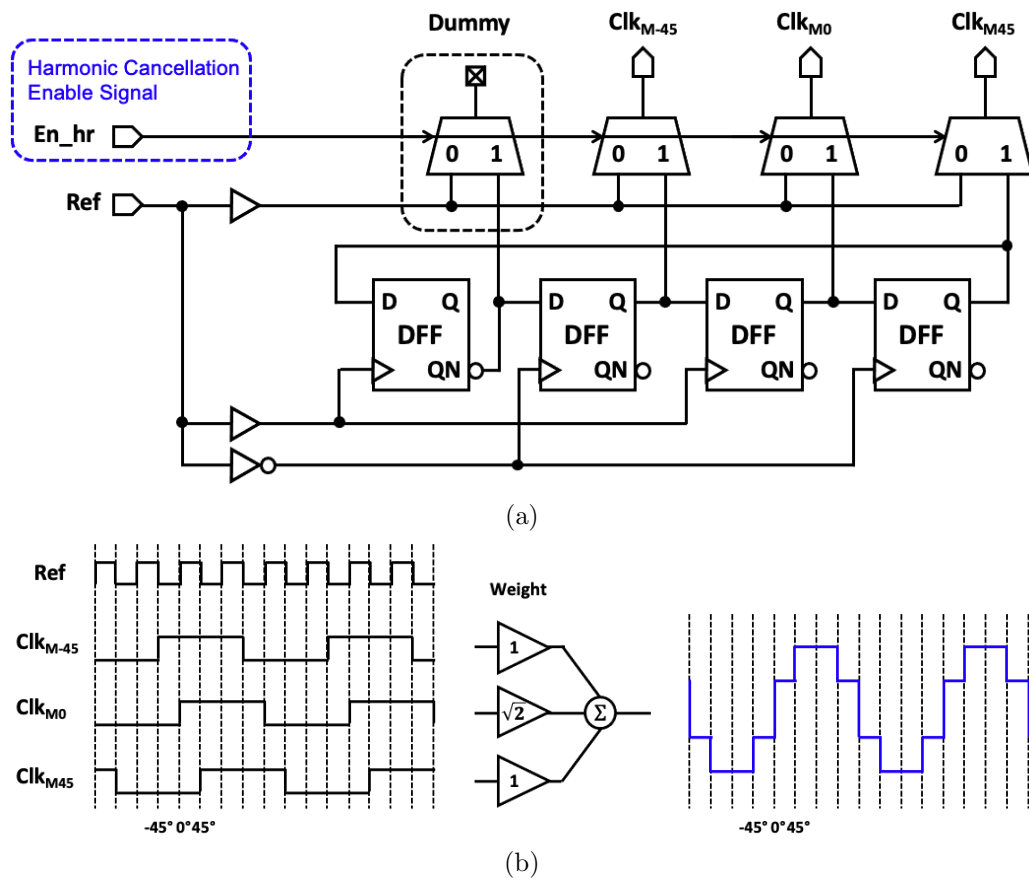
Harmonic Cancellation Enable Signal

En_hr

Ref

Dummy

$Clk_{M-45}$

$Clk_{M0}$

$Clk_{M45}$

0 1

0 1

0 1

0 1

D Q
DFF
QN

D Q
DFF
QN

D Q
DFF
QN

D Q
DFF
QN

(a)

Ref

$Clk_{M-45}$

$Clk_{M0}$

$Clk_{M45}$

-45° 0° 45°

Weight

1

$\sqrt{2}$

1

$\Sigma$

-45° 0° 45°

(b)